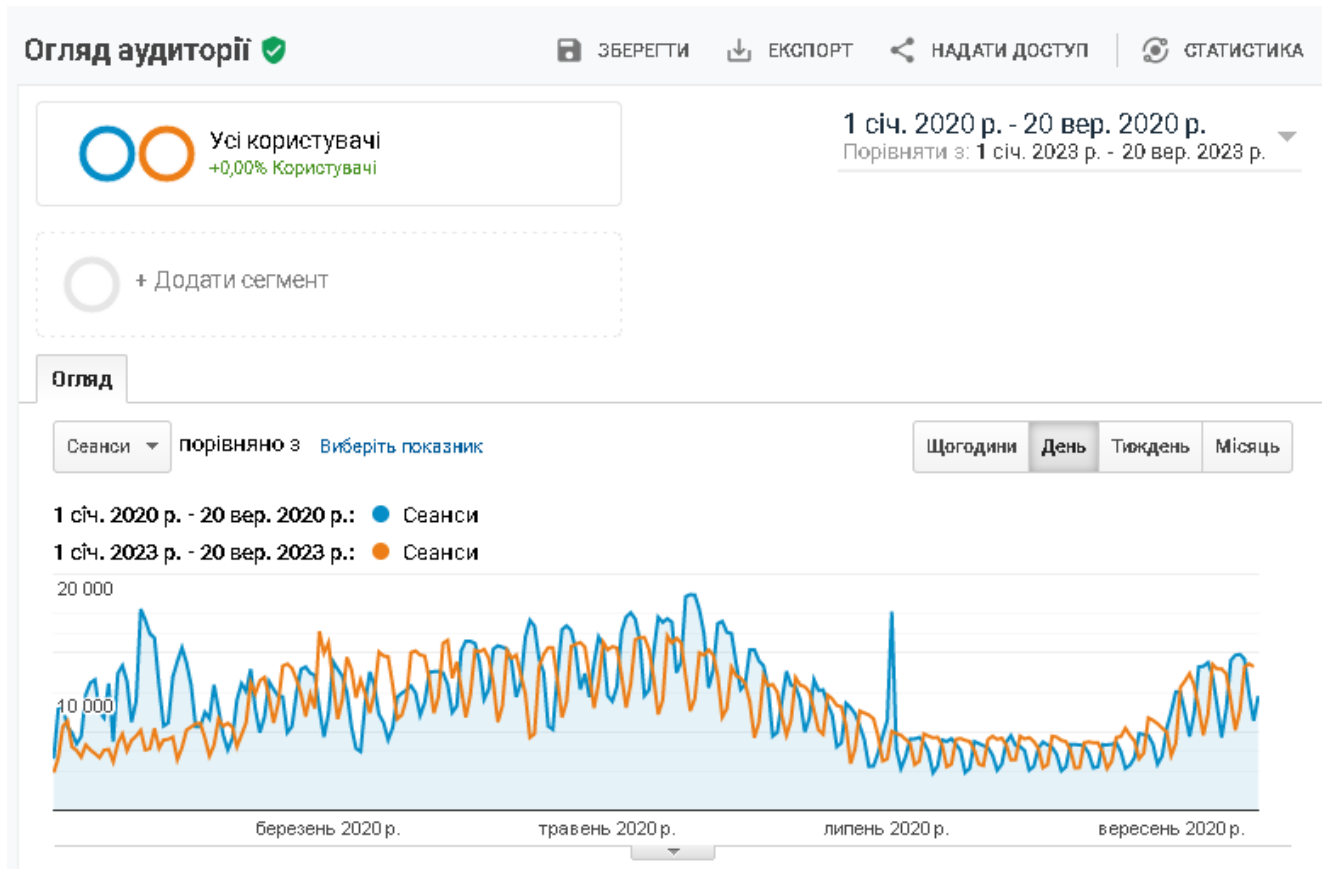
Огляд аудиторії

ЗБЕРЕГТИ ЕКСПОРТ НАДАТИ ДОСТУП СТАТИСТИКА

Усі користувачі
+0,00% Користувачі

1 січ. 2020 р. - 20 вер. 2020 р.
Порівняти з: 1 січ. 2023 р. - 20 вер. 2023 р.

+ Додати сегмент

Огляд

Сеанси порівняно з Виберіть показник

Щогодини День Тиждень Місяць

1 січ. 2020 р. - 20 вер. 2020 р.: Сеанси
1 січ. 2023 р. - 20 вер. 2023 р.: Сеанси

20 000
10 000

березень 2020 р. травень 2020 р. липень 2020 р. вересень 2020 р.